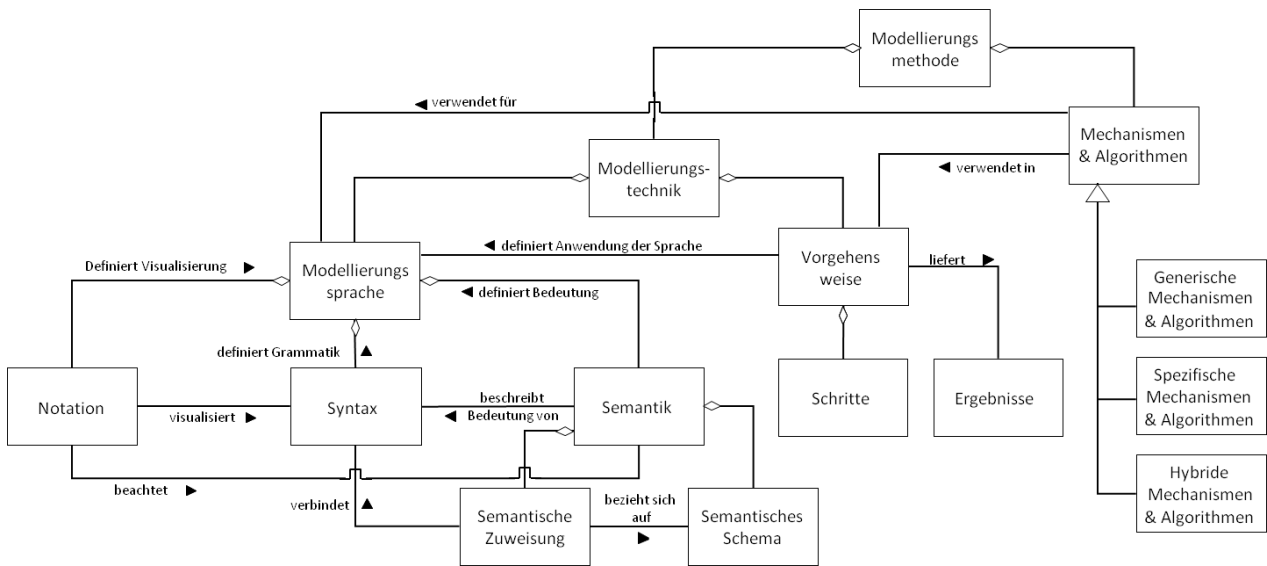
Modellierungs methode

◀ verwendet für

Mechanismen & Algorithmen

Modellierungs-technik

◀ verwendet in

Definiert Visualisierung ▶

Modellierungs sprache

◀ definiert Anwendung der Sprache

Vorgehens weise

liefert ▶

◀ definiert Bedeutung

Generische Mechanismen & Algorithmen

definiert Grammatik ▲

Spezifische Mechanismen & Algorithmen

Notation

visualisiert ▶

Syntax

beschreibt

◀ Bedeutung von

Semantik

Schritte

Ergebnisse

beachtet ▶

verbindet ▲

Semantische Zuweisung

bezieht sich auf ▶

Semantisches Schema

Hybride Mechanismen & Algorithmen